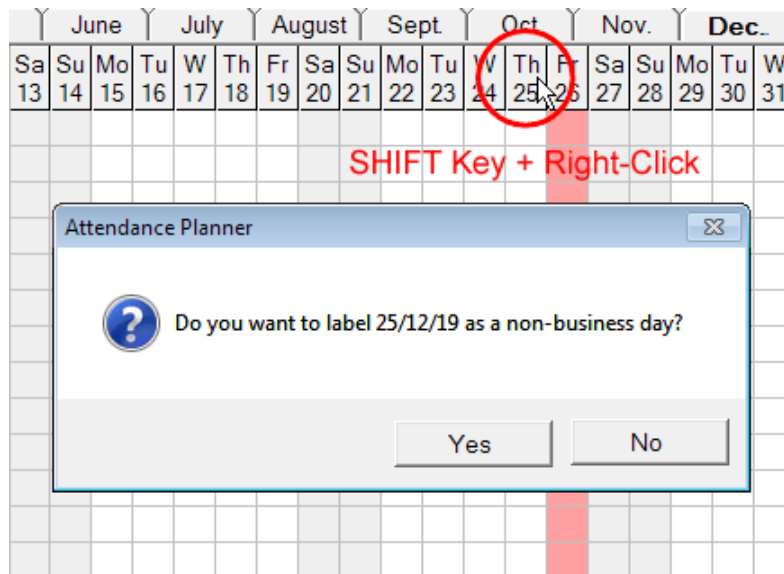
| June | July | August | Sept. | Oct. | Nov. | Dec. |
|---|---|---|---|---|---|---|

| Sa | Su | Mo | Tu | W | Th | Fr | Sa | Su | Mo | Tu | W | Th | Fr | Sa | Su | Mo | Tu | W |
|---|---|---|---|---|---|---|---|---|---|---|---|---|---|---|---|---|---|---|
| 13 | 14 | 15 | 16 | 17 | 18 | 19 | 20 | 21 | 22 | 23 | 24 | 25 | 26 | 27 | 28 | 29 | 30 | 31 |

SHIFT Key + Right-Click

Attendance Planner

Do you want to label 25/12/19 as a non-business day?

Yes

No